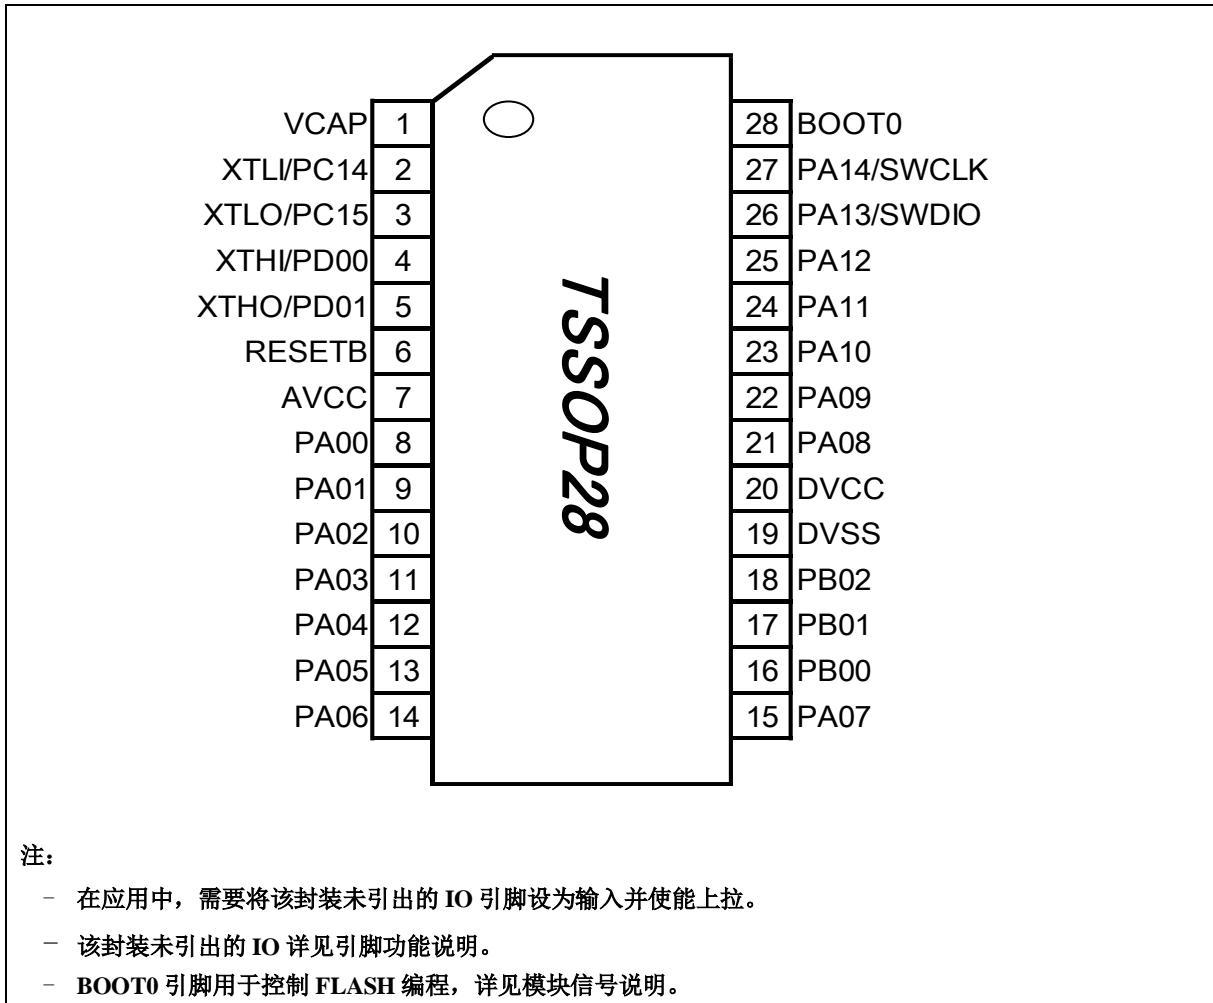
VCAP 1
XTLI/PC14 2
XTLO/PC15 3
XTHI/PD00 4
XTHO/PD01 5
RESETB 6
AVCC 7
PA00 8
PA01 9
PA02 10
PA03 11
PA04 12
PA05 13
PA06 14

TSSOP28

28 BOOT0
27 PA14/SWCLK
26 PA13/SWDIO
25 PA12
24 PA11
23 PA10
22 PA09
21 PA08
20 DVCC
19 DVSS
18 PB02
17 PB01
16 PB00
15 PA07

注：

– 在应用中，需要将该封装未引出的 IO 引脚设为输入并使能上拉。

– 该封装未引出的 IO 详见引脚功能说明。

– BOOT0 引脚用于控制 FLASH 编程，详见模块信号说明。